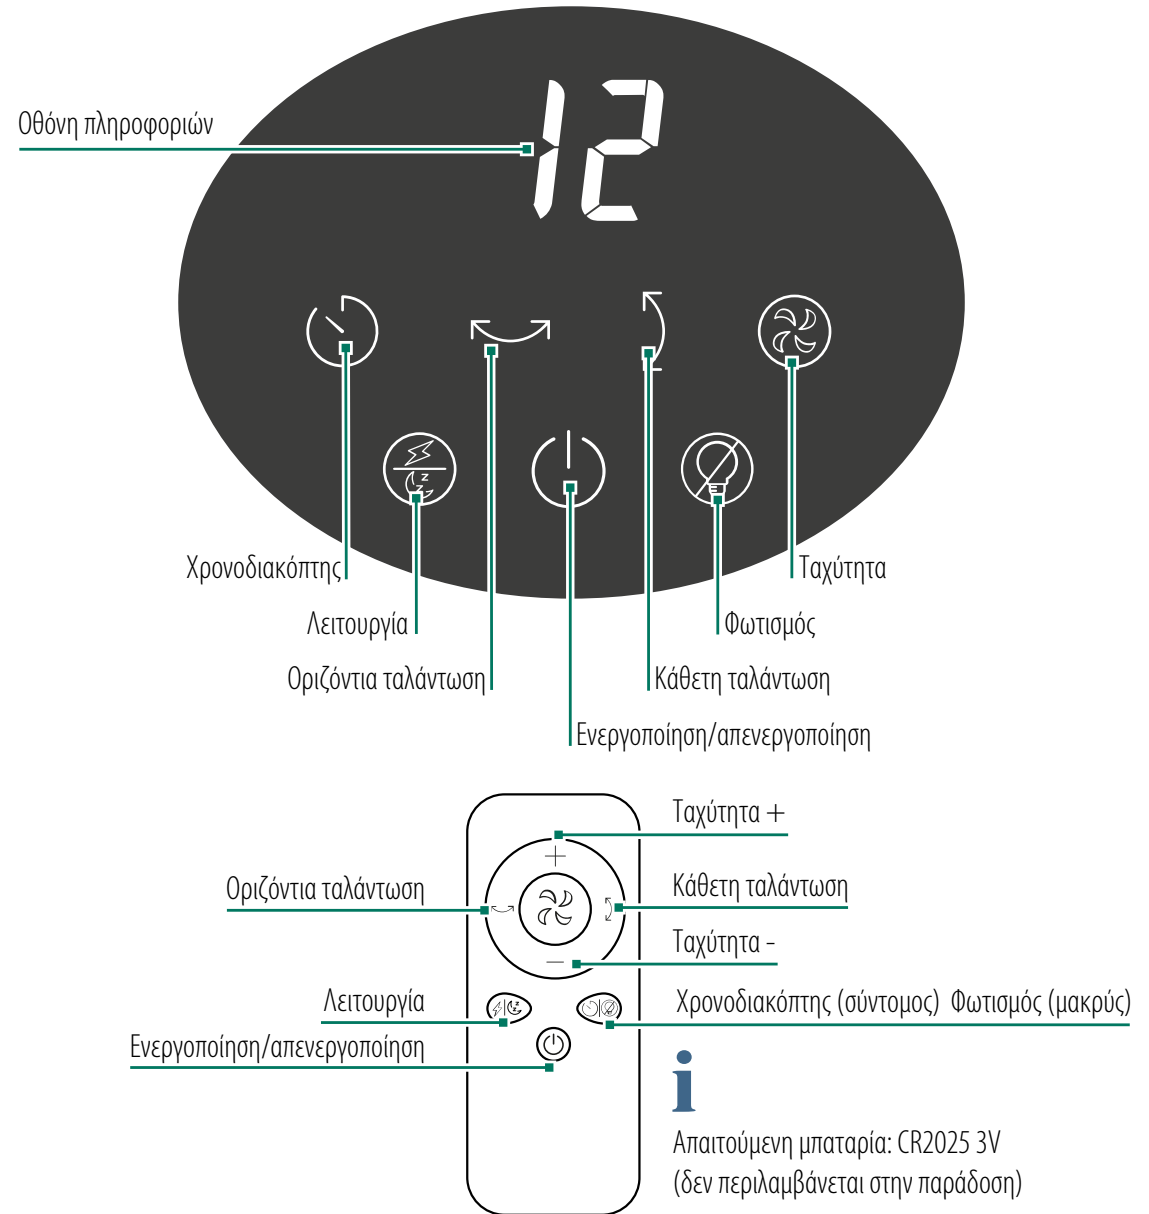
12

Οθόνη πληροφοριών

Χρονοδιακόπτης

Λειτουργία

Οριζόντια ταλάντωση

Ενεργοποίηση/απενεργοποίηση

Κάθετη ταλάντωση

Φωτισμός

Ταχύτητα

Ταχύτητα +

Οριζόντια ταλάντωση

Κάθετη ταλάντωση

Ταχύτητα -

Λειτουργία

Χρονοδιακόπτης (σύντομος) Φωτισμός (μακρύς)

Ενεργοποίηση/απενεργοποίηση

+

–

i

Απαιτούμενη μπαταρία: CR2025 3V (δεν περιλαμβάνεται στην παράδοση)